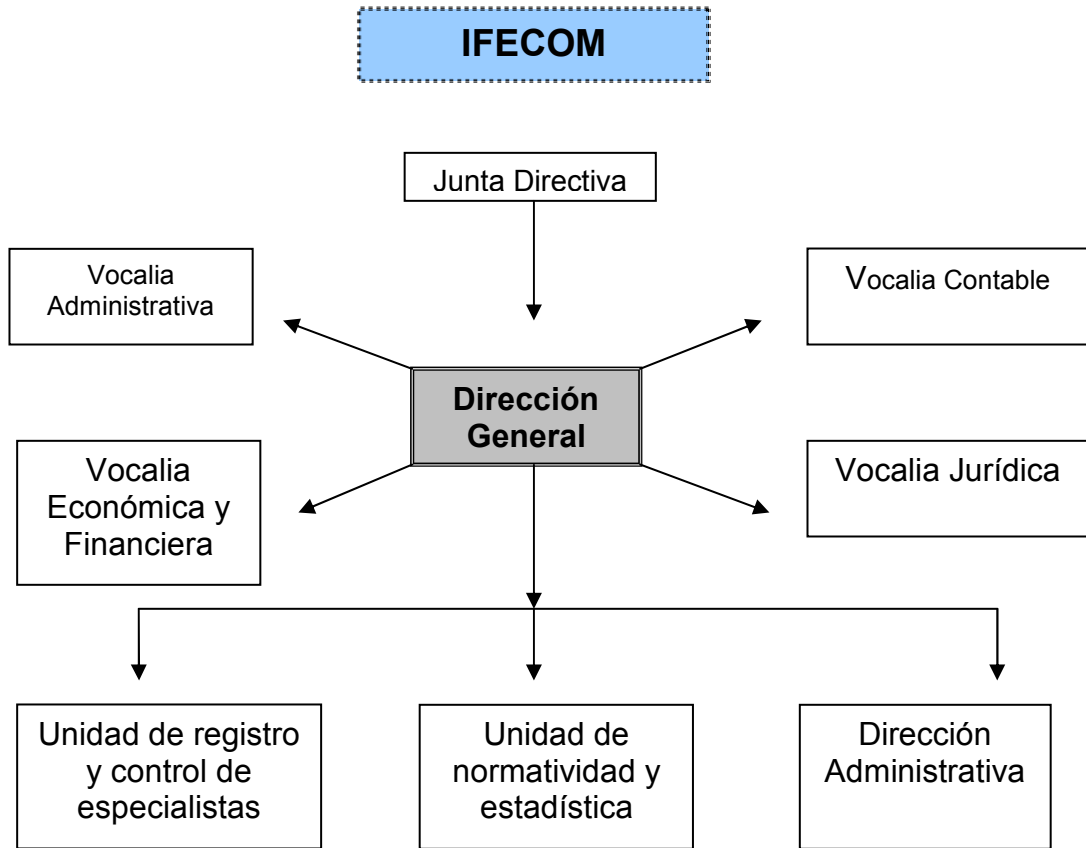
IFECOM

Junta Directiva

Vocalia Administrativa

Vocalia Contable

Dirección General

Vocalia Económica y Financiera

Vocalia Jurídica

Unidad de registro y control de especialistas

Unidad de normatividad y estadística

Dirección Administrativa